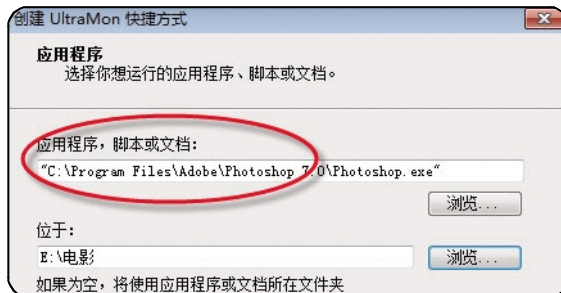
创建 UltraMon 快捷方式

应用程序
选择你想运行的应用程序、脚本或文档。

应用程序，脚本或文档：
"C:\Program Files\Adobe\Photoshop 7.0\Photoshop.exe"

浏览...

位于：
E:\电影

浏览...

如果为空，将使用应用程序或文档所在文件夹